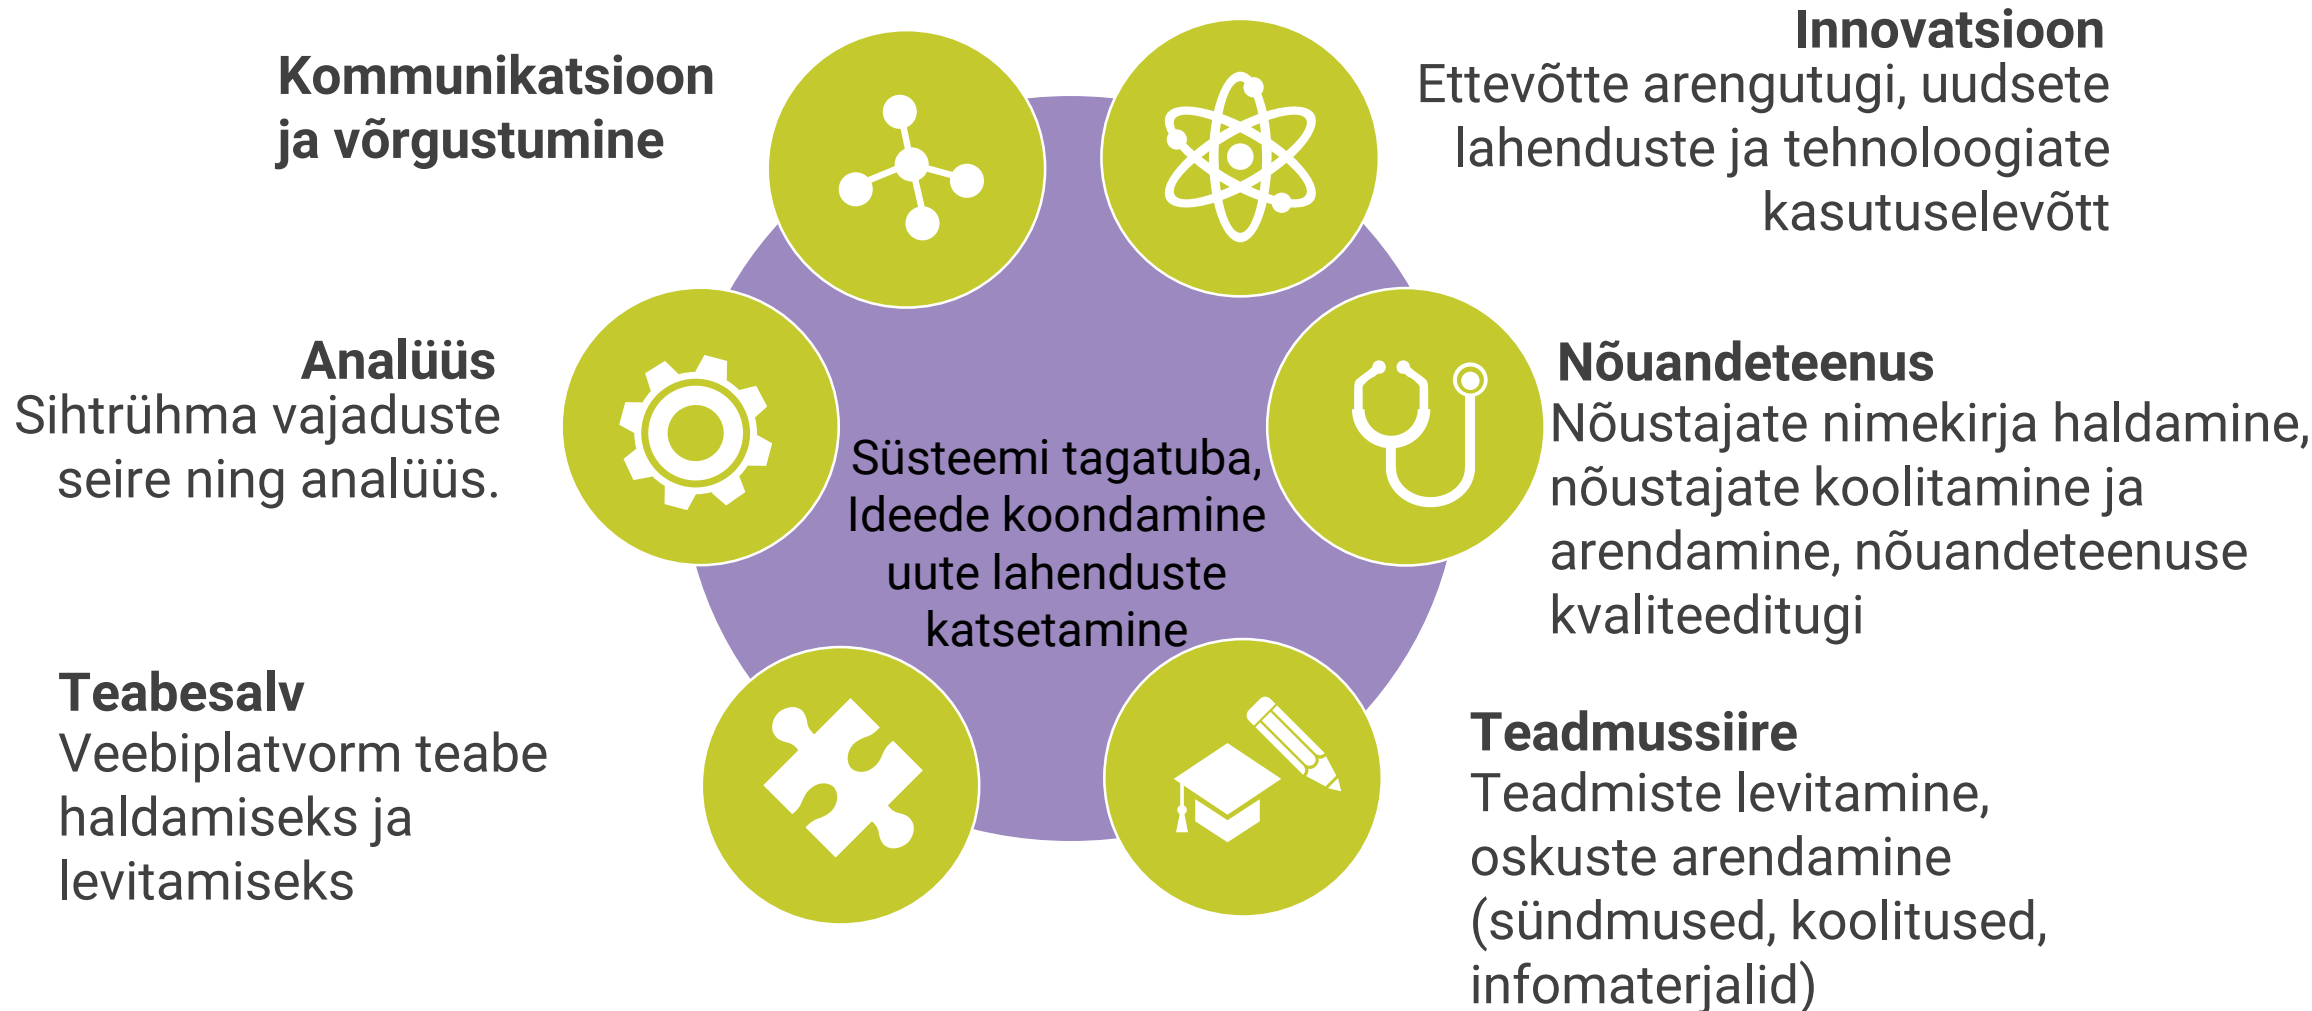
Kommunikatsioon ja võrgustumine

Innovatsioon
Ettevõtte arengutugi, uudsete lahenduste ja tehnoloogiate kasutuselevõtt

Analüüs
Sihtrühma vajaduste seire ning analüüs.

Süsteemi tagatuba, Ideede koondamine uute lahenduste katsetamine

Nõuandeteenus
Nõustajate nimekirja haldamine, nõustajate koolitamine ja arendamine, nõuandeteenuse kvaliteeditugi

Teabesalv
Veebiplatvorm teabe haldamiseks ja levitamiseks

Teadmussiire
Teadmiste levitamine, oskuste arendamine (sündmused, koolitused, infomaterjalid)